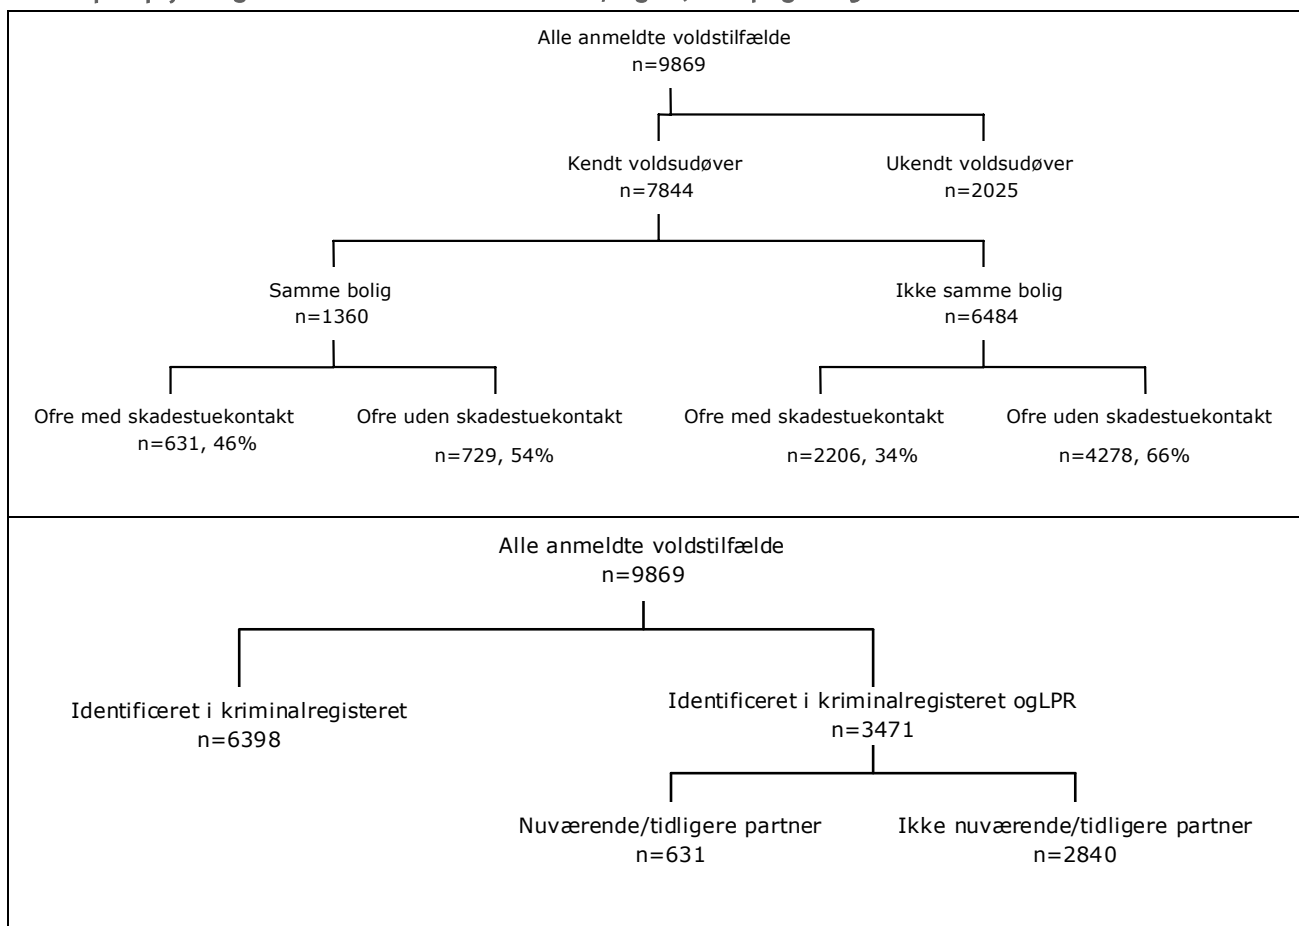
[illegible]

Alle anmeldte voldstilfælde
n=9869

Kendt voldsudøver
n=7844

Ukendt voldsudøver
n=2025

Samme bolig
n=1360

Ikke samme bolig
n=6484

Ofre med skadestuekontakt
n=631, 46%

Ofre uden skadestuekontakt
n=729, 54%

Ofre med skadestuekontakt
n=2206, 34%

Ofre uden skadestuekontakt
n=4278, 66%

Alle anmeldte voldstilfælde
n=9869

Identificeret i kriminalregisteret
n=6398

Identificeret i kriminalregisteret ogLPR
n=3471

Nuværende/tidligere partner
n=631

Ikke nuværende/tidligere partner
n=2840